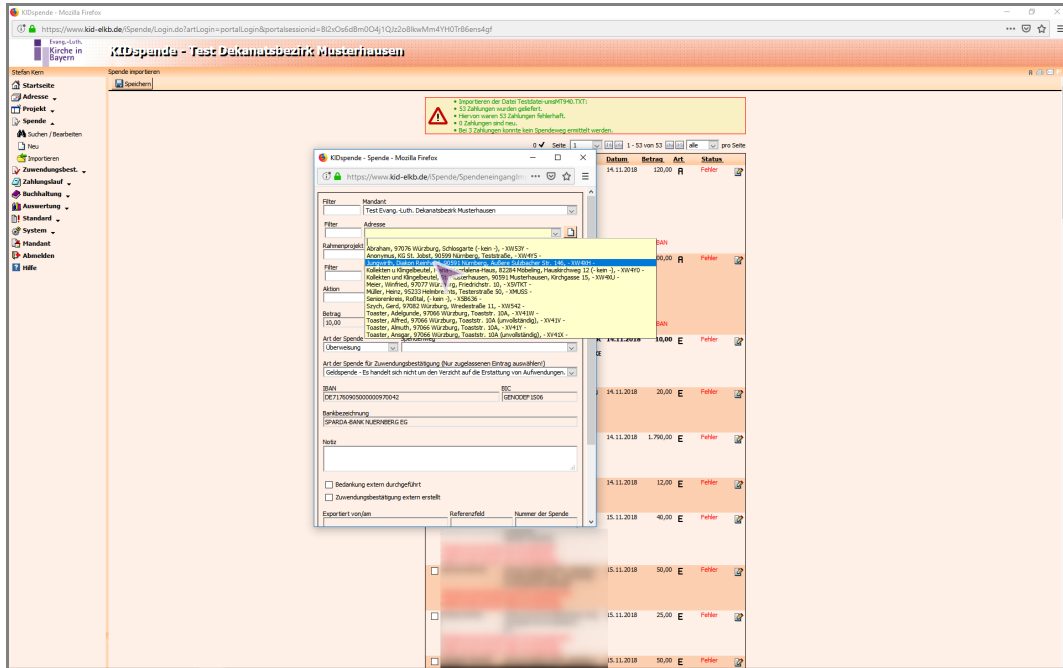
KIDspende - Mozilla Firefox

https://www.kid-elkb.de/iSpende/Login.do?artLogin=portalLogin&portalsessionid=Bl2sOs6d8m0O4j1QJz2o8kwMm4YH0Tr86ens4gf

Evang.-Luth. Kirche in Bayern

KIDspende - Test Dekanatsbezirk Musterhausen

Stefan Kern

Spende importieren

Speichern

Startseite
Adresse
Projekt
Spende
Suchen / Bearbeiten
Neu
Importieren
Zuwendungsbest.
Zahlungslauf
Buchhaltung
Auswertung
Standard
System
Mandant
Abmelden
Hilfe

• Importieren der Datei Testdatei-umsMT940.TXT:
• 53 Zahlungen wurden geliefert.
• Hiervon waren 53 Zahlungen fehlerhaft.
• 0 Zahlungen sind neu.
• Bei 3 Zahlungen konnte kein Spendeweg ermittelt werden.

0 Seite 1 1 - 53 von 53 alle pro Seite

| Datum | Betrag | Art | Status |
|---|---|---|---|
| 14.11.2018 | 120,00 | A | Fehler |
| | 00,00 | A | Fehler |
| 14.11.2018 | 10,00 | E | Fehler |
| 14.11.2018 | 20,00 | E | Fehler |
| 14.11.2018 | 1.790,00 | E | Fehler |
| 14.11.2018 | 12,00 | E | Fehler |
| 15.11.2018 | 40,00 | E | Fehler |
| 15.11.2018 | 50,00 | E | Fehler |
| 15.11.2018 | 25,00 | E | Fehler |
| 15.11.2018 | 50,00 | E | Fehler |

IBAN

KIDspende - Spende - Mozilla Firefox

https://www.kid-elkb.de/iSpende/Spendeneingangim

Filter
Mandant
Test Evang.-Luth. Dekanatsbezirk Musterhausen

Filter
Adresse

Rahmenprojekt

Filter

Aktion

Betrag
10,00

Art der Spende
Überweisung

Spendeweg

Abraham, 97076 Würzburg, Schlosgarte (- kein -), - XW53Y -
Anonymus, KG St. Jobst, 90599 Nürnberg, Teststraße, - XW4Y5 -
Jungwirth, Diakon Reinhard, 90591 Nürnberg, Äußere Sulzbacher Str. 146, - XW4XH -
Kollekten u Klingelbeutel, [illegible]alena-Haus, 82284 Möbeling, Hauskirchweg 12 (- kein -), - XW4Y0 -
Kollekten und Klingelbeutel, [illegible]sterhausen, 90591 Musterhausen, Kirchgasse 15, - XW4MU -
Meier, Winfried, 97077 Würzburg, Friedrichstr. 10, - XSVTKT -
Müller, Heinz, 95233 Helmbrechts, Testerstraße 50, - XMUSS -
Seniorenkreis, Roßtal, (- kein -), - XSB636 -
Szych, Gerd, 97082 Würzburg, Wredestraße 11, - XW542 -
Toaster, Adelgunde, 97066 Würzburg, Toaststr. 10A, - XV41W -
Toaster, Alfred, 97066 Würzburg, Toaststr. 10A (unvollständig), - XV41V -
Toaster, Almuth, 97066 Würzburg, Toaststr. 10A, - XV41Y -
Toaster, Ansgar, 97066 Würzburg, Toaststr. 10A (unvollständig), - XV41X -

Art der Spende für Zuwendungsbestätigung (Nur zugelassenen Eintrag auswählen!)
Geldspende - Es handelt sich nicht um den Verzicht auf die Erstattung von Aufwendungen.

IBAN
DE71760905000000970042

BIC
GENODEF1S06

Bankbezeichnung
SPARDA-BANK NUERNBERG EG

Notiz

Bedankung extern durchgeführt
Zuwendungsbestätigung extern erstellt

Exportiert von/am
Referenzfeld
Nummer der Spende